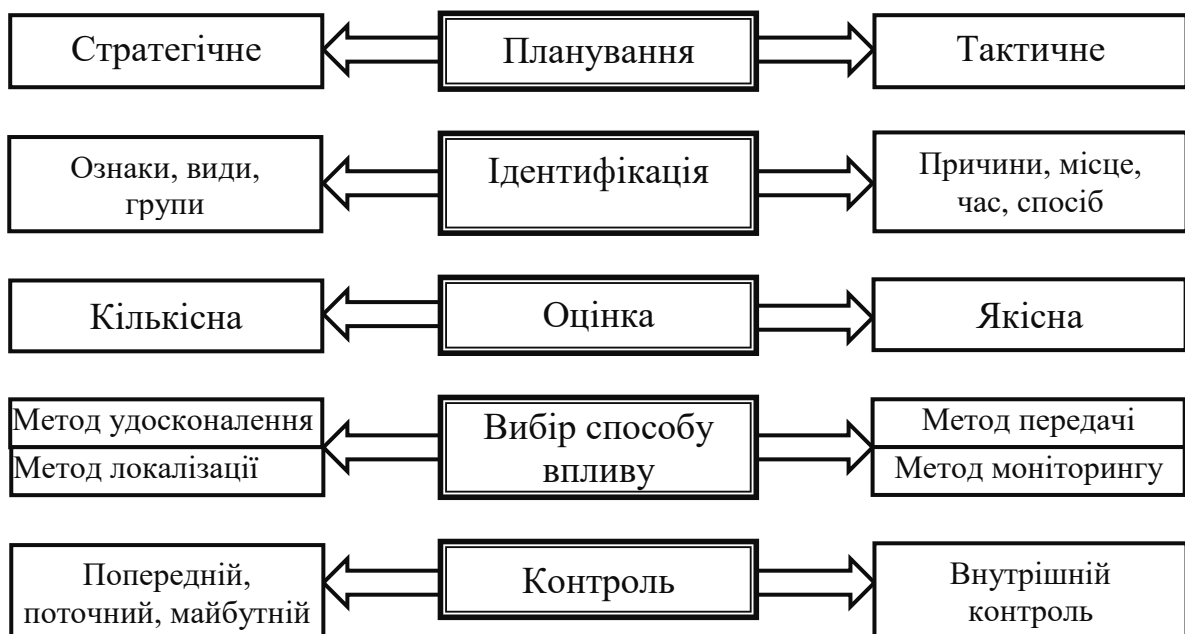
Стратегічне

Планування

Тактичне

Ознаки, види, групи

Ідентифікація

Причини, місце, час, спосіб

Кількісна

Оцінка

Якісна

Метод удосконалення

Метод локалізації

Вибір способу впливу

Метод передачі

Метод моніторингу

Попередній, поточний, майбутній

Контроль

Внутрішній контроль